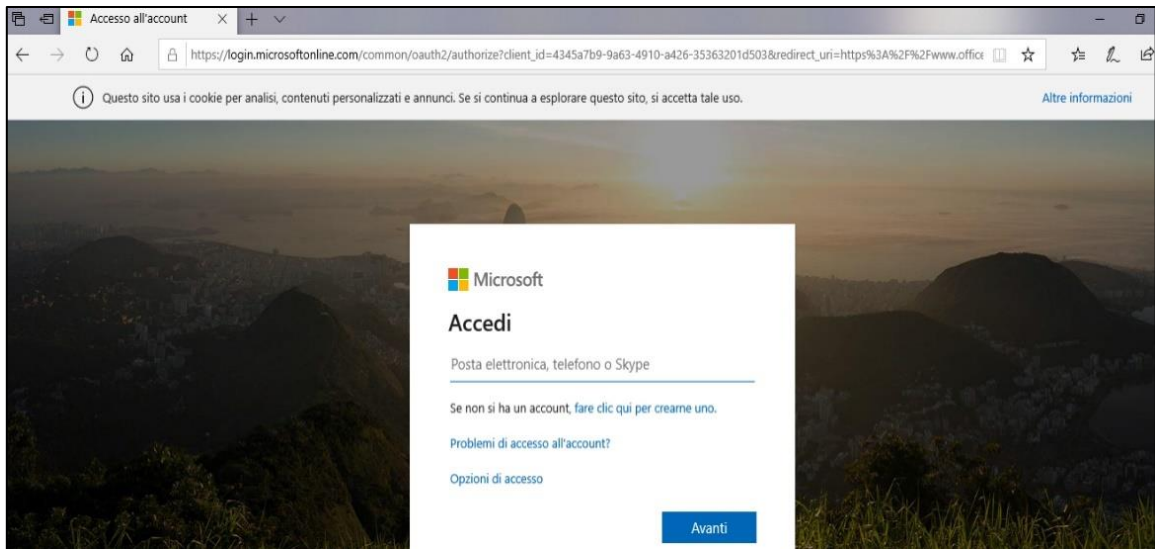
Accesso all'account

https://login.microsoftonline.com/common/oauth2/authorize?client_id=4345a7b9-9a63-4910-a426-35363201d503&redirect_uri=https%3A%2F%2Fwww.office

Questo sito usa i cookie per analisi, contenuti personalizzati e annunci. Se si continua a esplorare questo sito, si accetta tale uso.

Altre informazioni

Microsoft

Accedi

Posta elettronica, telefono o Skype

Se non si ha un account, fare clic qui per crearne uno.

Problemi di accesso all'account?

Opzioni di accesso

Avanti